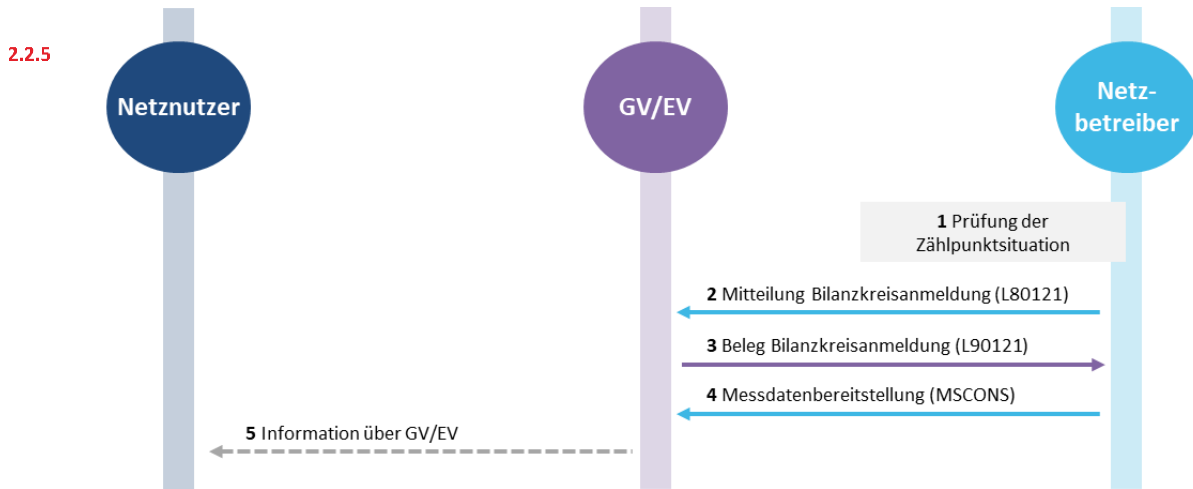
2.2.5

Netznutzer

GV/EV

Netzbetreiber

**1** Prüfung der Zählpunktsituation

**2** Mitteilung Bilanzkreisanmeldung (L80121)

**3** Beleg Bilanzkreisanmeldung (L90121)

**4** Messdatenbereitstellung (MSCONS)

**5** Information über GV/EV